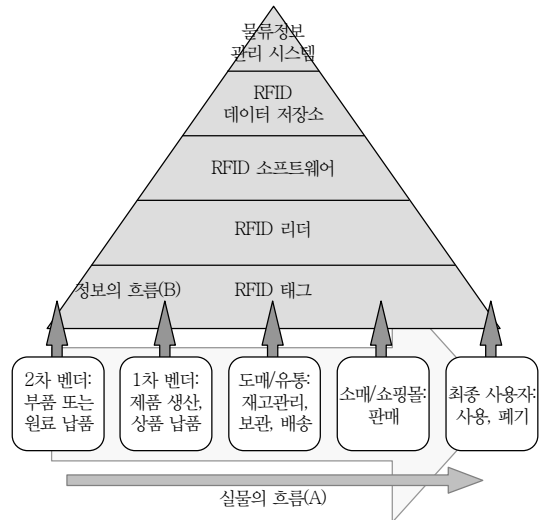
물류정보
관리 시스템

RFID
데이터 저장소

RFID 소프트웨어

RFID 리더

정보의 흐름(B)

RFID 태그

2차 벤더: 부품 또는 원료 납품

1차 벤더: 제품 생산, 상품 납품

도매/유통: 재고관리, 보관, 배송

소매/쇼핑몰: 판매

최종 사용자: 사용, 폐기

실물의 흐름(A)